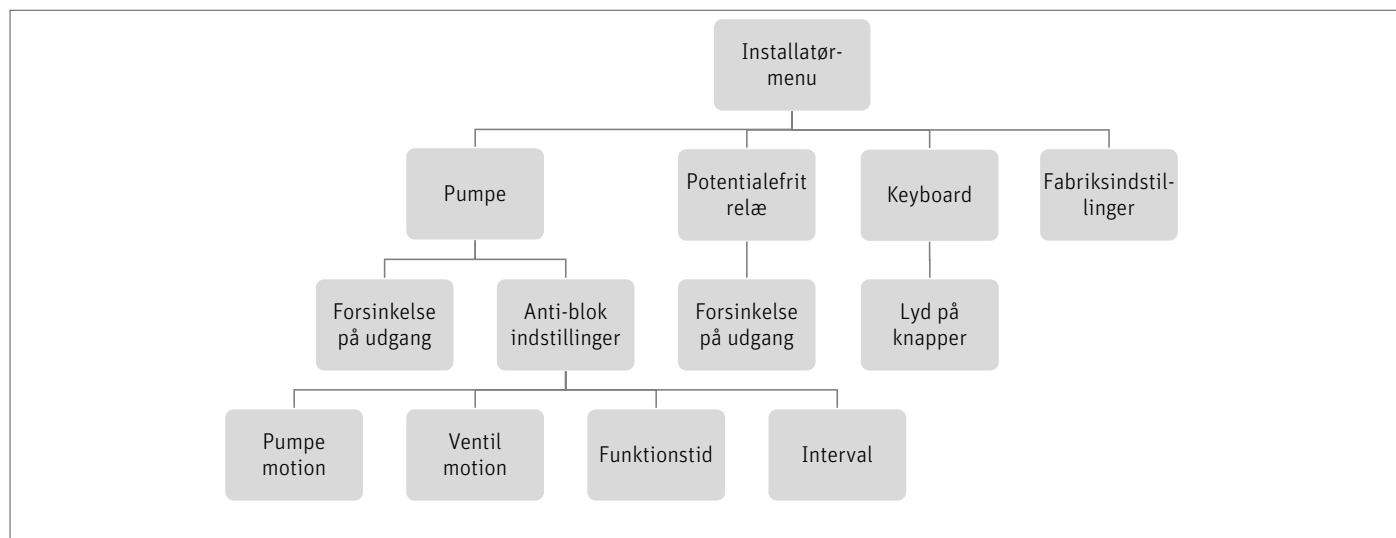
Installatørmenu

Pumpe

Potentialefrit relæ

Keyboard

Fabriksindstillinger

Forsinkelse på udgang

Anti-blok indstillinger

Forsinkelse på udgang

Lyd på knapper

Pumpe motion

Ventil motion

Funktionstid

Interval